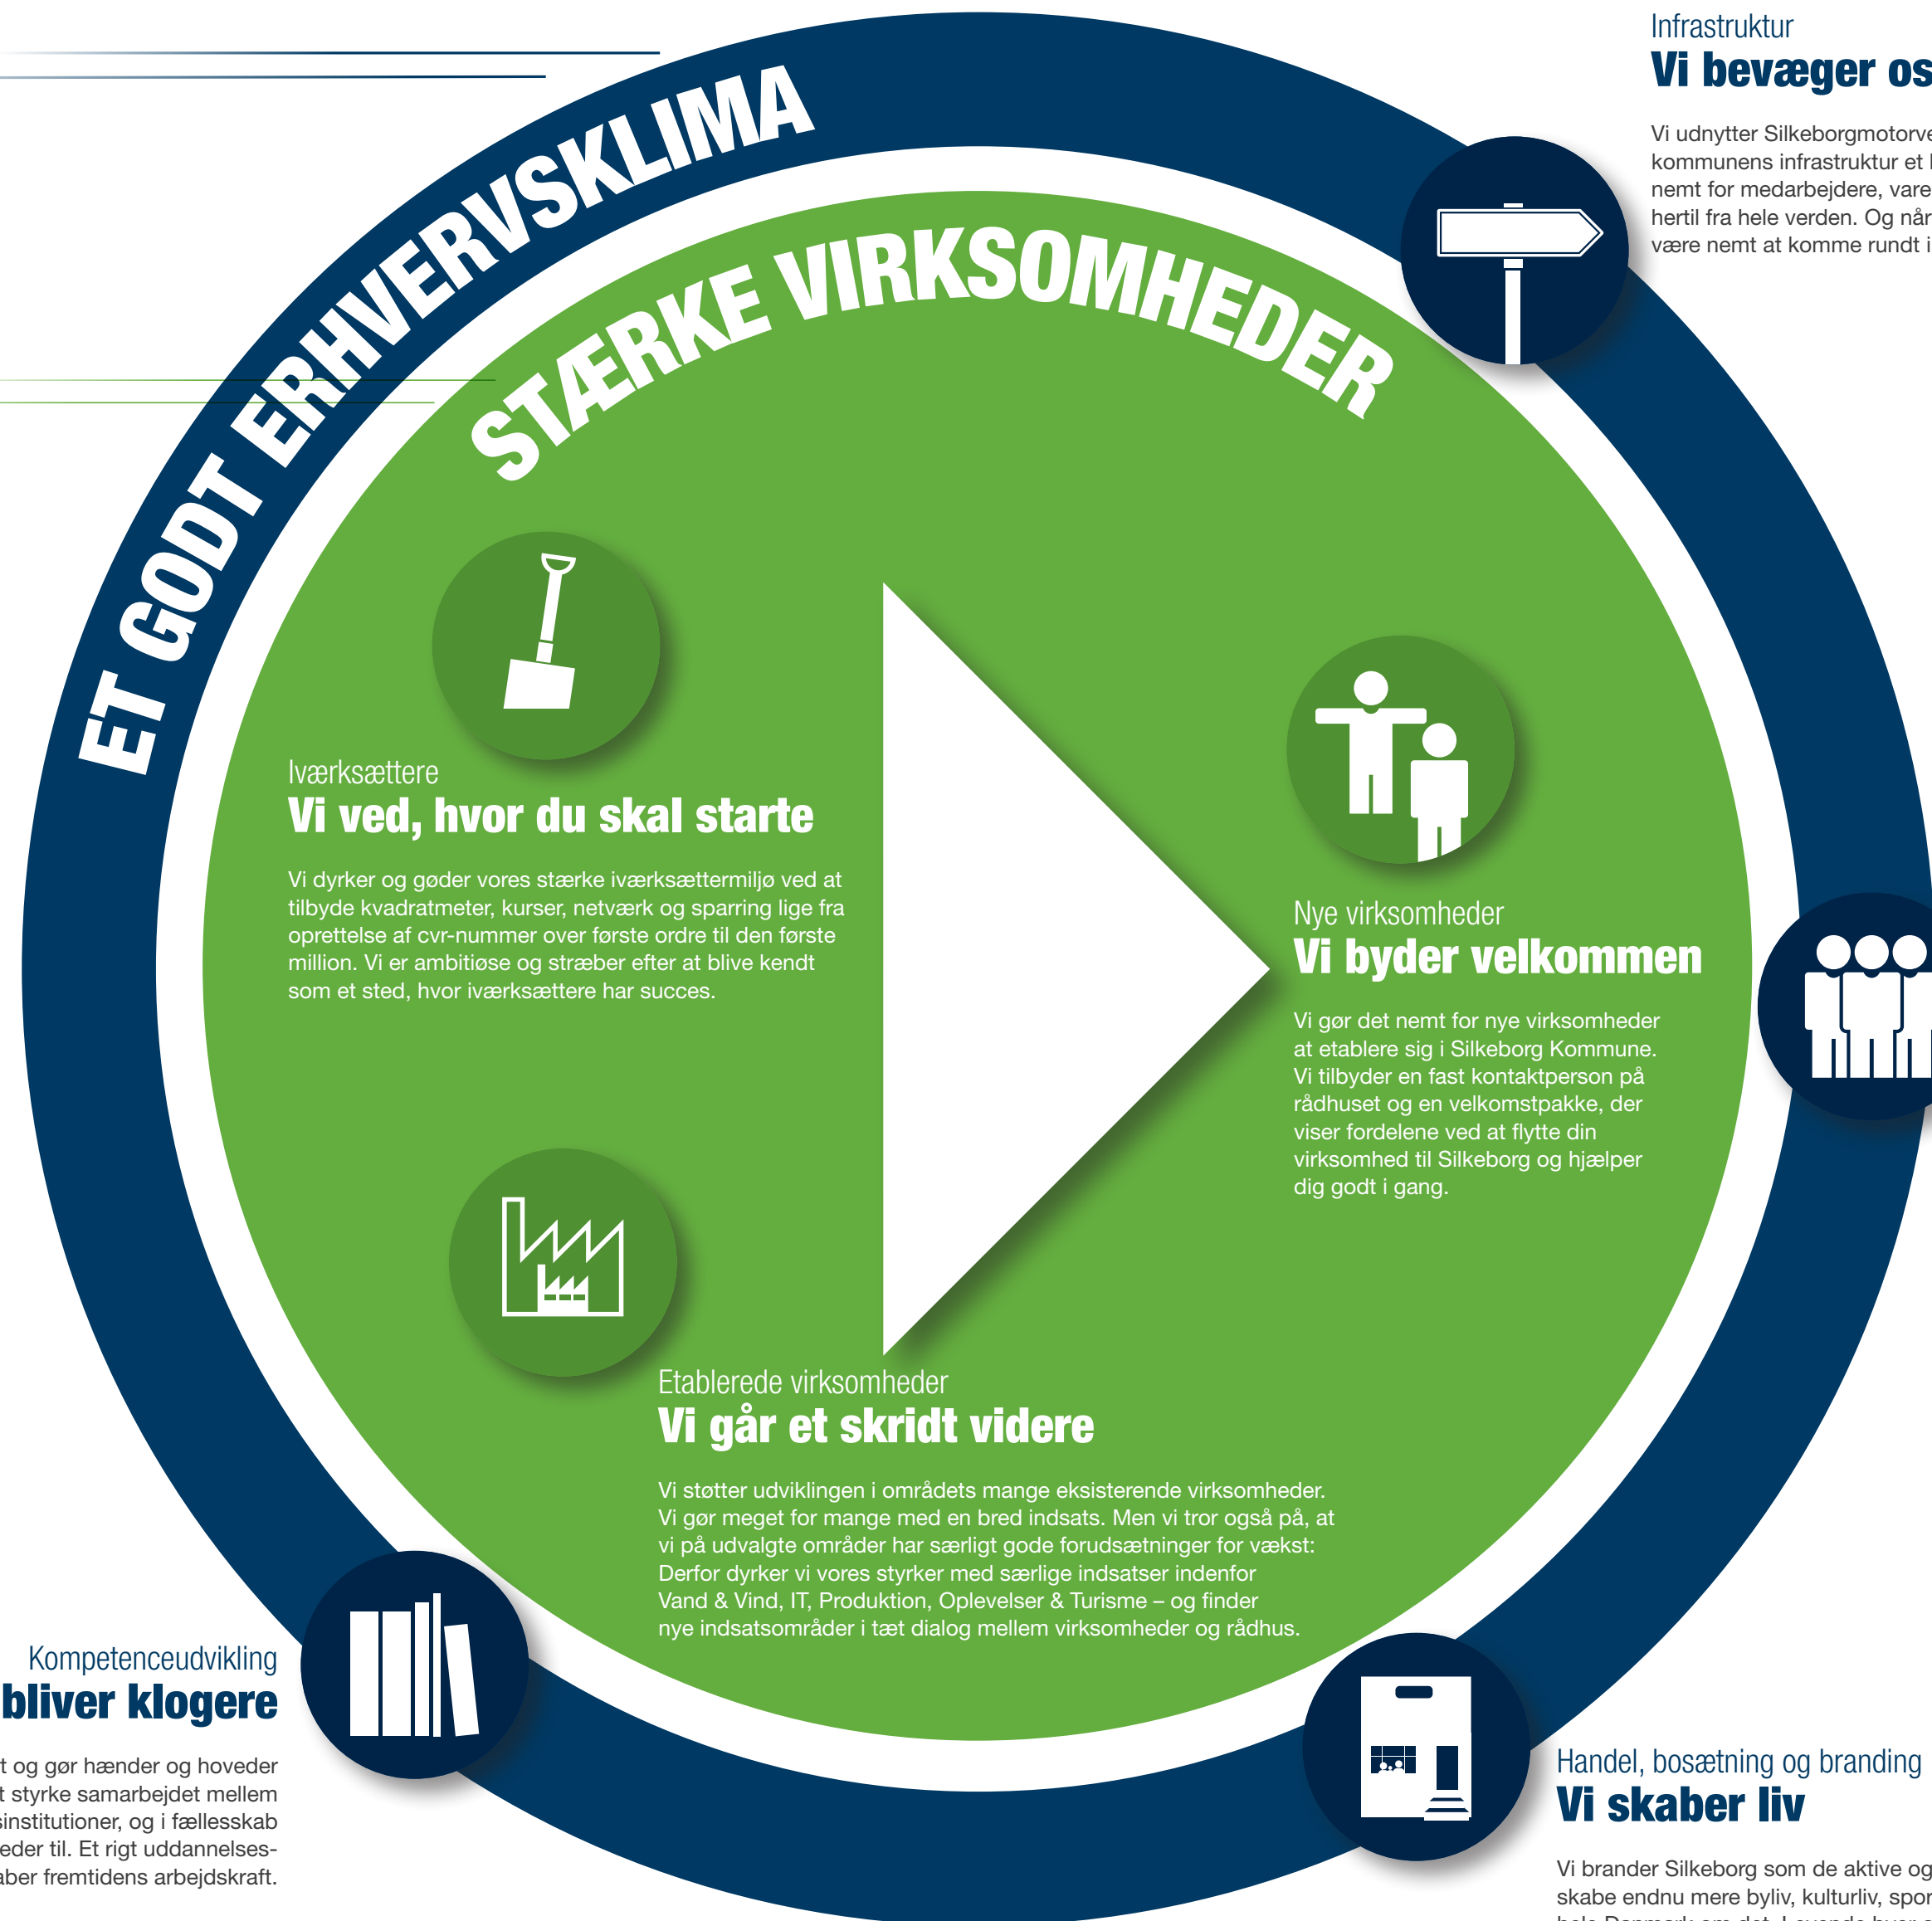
ET GODT ERHVERVSKLIMA

STÆRKE VIRKSOMHEDER

Infrastruktur
Vi bevæger os

Vi udnytter Silkeborgmotorve kommunens infrastruktur et l nemt for medarbejdere, vare hertil fra hele verden. Og når være nemt at komme rundt i

Iværksættere
Vi ved, hvor du skal starte

Vi dyrker og gøder vores stærke iværksættermiljø ved at tilbyde kvadratmeter, kurser, netværk og sparring lige fra oprettelse af cvr-nummer over første ordre til den første million. Vi er ambitiøse og stræber efter at blive kendt som et sted, hvor iværksættere har succes.

Nye virksomheder
Vi byder velkommen

Vi gør det nemt for nye virksomheder at etablere sig i Silkeborg Kommune. Vi tilbyder en fast kontaktperson på rådhuset og en velkomstpakke, der viser fordelene ved at flytte din virksomhed til Silkeborg og hjælper dig godt i gang.

Etablerede virksomheder
Vi går et skridt videre

Vi støtter udviklingen i områdets mange eksisterende virksomheder. Vi gør meget for mange med en bred indsats. Men vi tror også på, at vi på udvalgte områder har særligt gode forudsætninger for vækst: Derfor dyrker vi vores styrker med særlige indsatser indenfor Vand & Vind, IT, Produktion, Oplevelser & Turisme – og finder nye indsatsområder i tæt dialog mellem virksomheder og rådhus.

Kompetenceudvikling
bliver klogere

t og gør hænder og hoveder t styrke samarbejdet mellem sinstitutioner, og i fællesskab eder til. Et rigt uddannelsesaber fremtidens arbejdskraft.

Handel, bosætning og branding
Vi skaber liv

Vi brander Silkeborg som de aktive og skabe endnu mere byliv, kulturliv, spor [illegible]